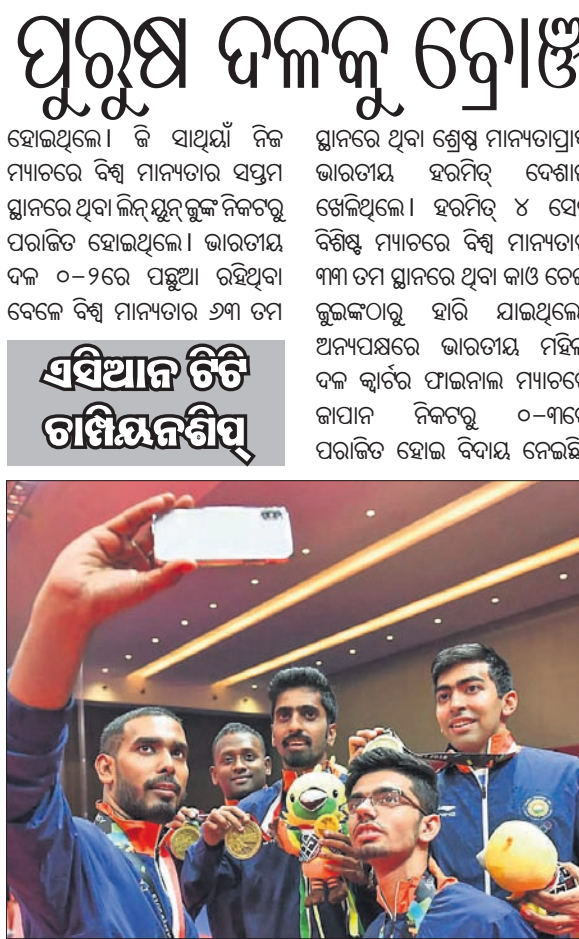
ପୁରୁଷ ଦଳକୁ ବ୍ରୋଞ୍ଜ

ହୋଇଥିଲେ। ଜି ସାଥିୟାଁ ନିଜ ମ୍ୟାଚରେ ବିଶ୍ୱ ମାନ୍ୟତାର ସପ୍ତମ ସ୍ଥାନରେ ଥିବା ଲିନ୍ ୟୁନ୍ ଜୁଙ୍କ ନିକଟରୁ ପରାଜିତ ହୋଇଥିଲେ। ଭାରତୀୟ ଦଳ ୦-୨ରେ ପଛୁଆ ରହିଥିବା ବେଳେ ବିଶ୍ୱ ମାନ୍ୟତାର ୬୩ ତମ

ଏସିଆନ ଟିଟି ଚାମ୍ପିୟନଶିପ୍

ସ୍ଥାନରେ ଥିବା ଶ୍ରେଷ୍ଠ ମାନ୍ୟତାପ୍ରା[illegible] ଭାରତୀୟ ହରମିତ୍ ଦେଶା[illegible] ଖେଳିଥିଲେ। ହରମିତ୍ ୪ ସେ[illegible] ବିଶିଷ୍ଟ ମ୍ୟାଚରେ ବିଶ୍ୱ ମାନ୍ୟତା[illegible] ୩୩ ତମ ସ୍ଥାନରେ ଥିବା କାଓ ଚେ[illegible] ଜୁଇଙ୍କଠାରୁ ହାରି ଯାଇଥିଲେ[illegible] ଅନ୍ୟପକ୍ଷରେ ଭାରତୀୟ ମହିଳ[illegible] ଦଳ କ୍ୱାର୍ଟର ଫାଇନାଲ ମ୍ୟାଚରେ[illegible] ଜାପାନ ନିକଟରୁ ୦-୩ରେ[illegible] ପରାଜିତ ହୋଇ ବିଦାୟ ନେଇଛି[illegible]